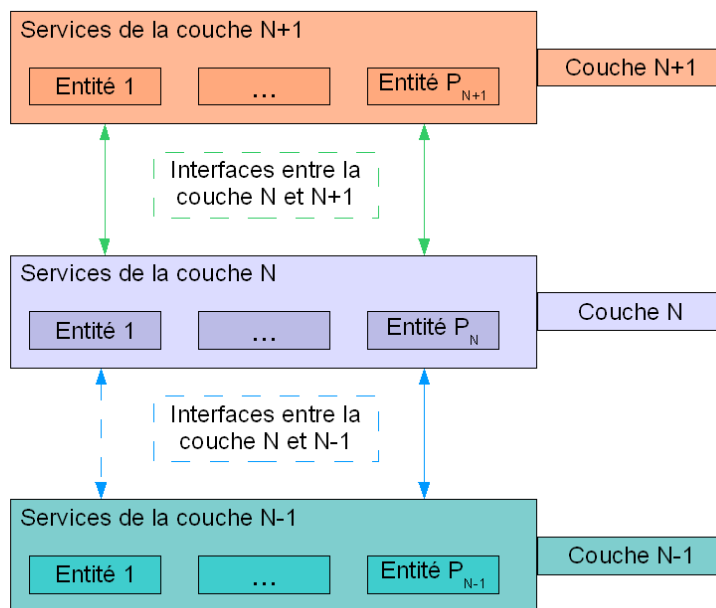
Services de la couche N+1

Entité 1

...

Entité $P_{N+1}$

Couche N+1

Interfaces entre la couche N et N+1

Services de la couche N

Entité 1

...

Entité $P_{N}$

Couche N

Interfaces entre la couche N et N-1

Services de la couche N-1

Entité 1

...

Entité $P_{N-1}$

Couche N-1